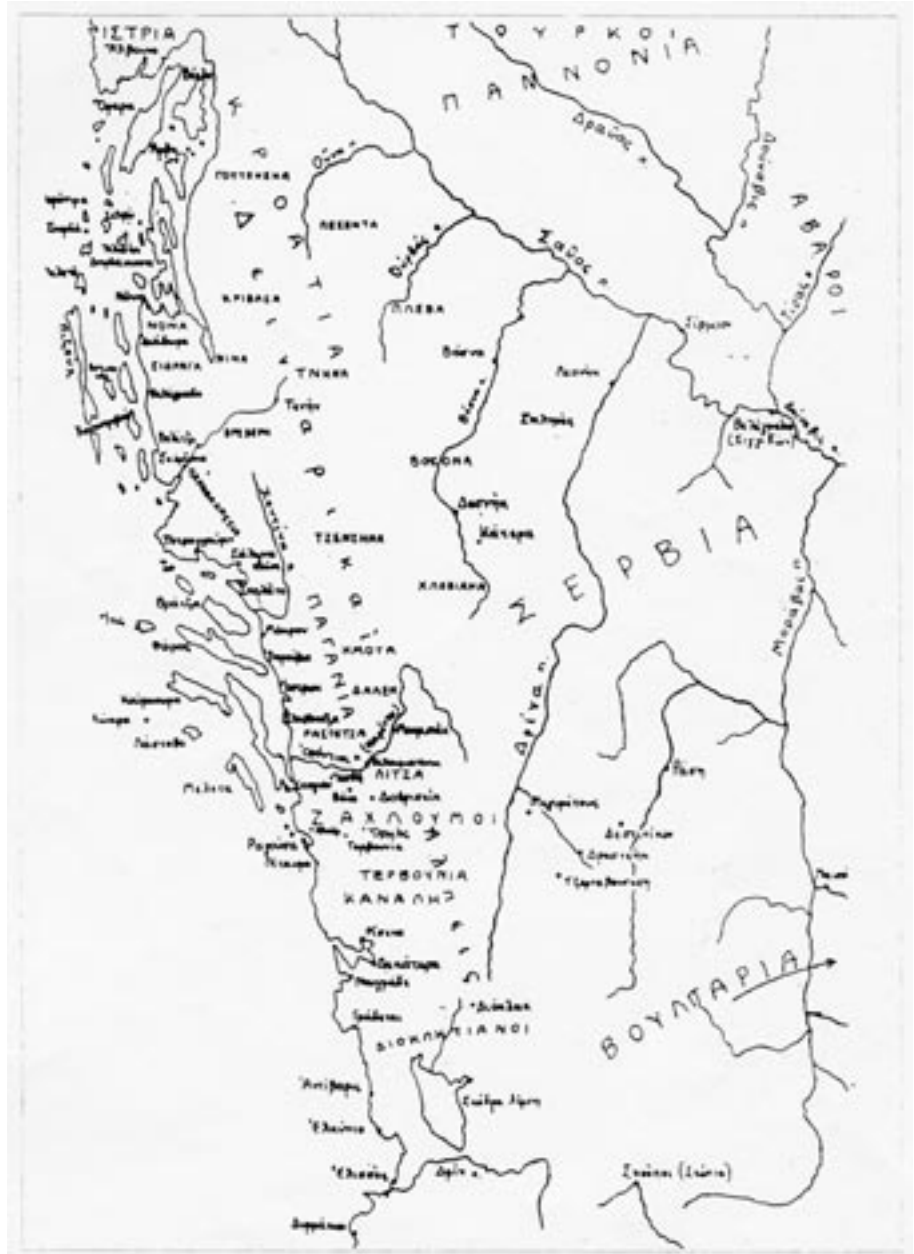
ΙΣΤΡΙΑ

ΤΟΥΡΚΟΙ

ΠΑΝΝΟΝΙΑ

Δράβος

Δούναβις

ΑΒΑΡΟΙ

ΚΡΟΒΑΤΙΑ

ΓΟΥΤΣΗΚΑ

ΠΕΣΕΝΤΑ

Σάβος

ΚΡΙΒΑΣΑ

ΠΛΕΒΑ

ΝΟΝΑ

ΣΙΔΡΑΓΑ

ΤΝΗΝΑ

Τενην

Βόσνα

Σίρμιον

Βελέγραδα (Σιγγηδών)

ΔΑΛΜΑΤΙΑ

ΒΟΣΩΝΑ

ΣΕΡΒΙΑ

ΤΣΕΝΤΖΗΝΑ

ΚΛΕΒΙΑΝΑ

ΠΑΓΑΝΙΑ

ΧΛΕΒΙΑΝΑ

Μόραβος

ΡΑΣΤΟΤΖΑ

ΔΑΛΕΝ

ΛΙΤΖΑ

Δρίνα

ΖΑΧΛΟΥΜΟΙ

ΤΕΡΒΟΥΝΙΑ

ΚΑΝΑΛΗ

ΒΟΥΛΓΑΡΙΑ

ΔΙΟΚΛΗΤΙΑΝΟΙ

Ραγούσα

Μελέτα

Σκόδρα λίμνη

Αντίβαρις

Ἐλκύνιον

Ἐλισσός

Δρίνος

Δυρράχιον

Σαρδική (Σόφια)